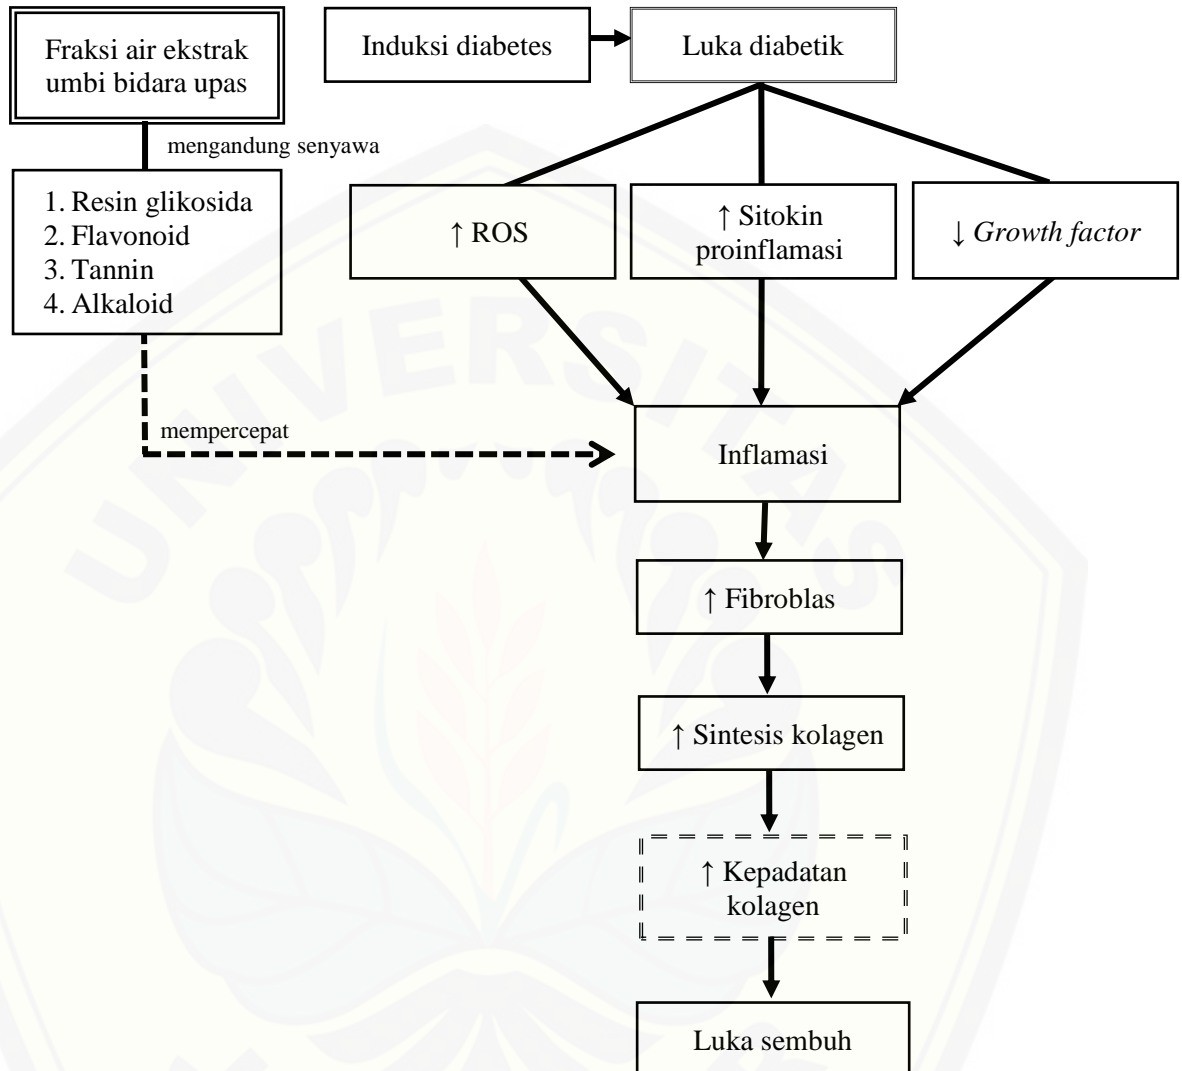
Fraksi air ekstrak umbi bidara upas

Induksi diabetes

Luka diabetik

mengandung senyawa

1. Resin glikosida
2. Flavonoid
3. Tannin
4. Alkaloid

↑ ROS

↑ Sitokin proinflamasi

↓ Growth factor

mempercepat

Inflamasi

↑ Fibroblas

↑ Sintesis kolagen

↑ Kepadatan kolagen

Luka sembuh